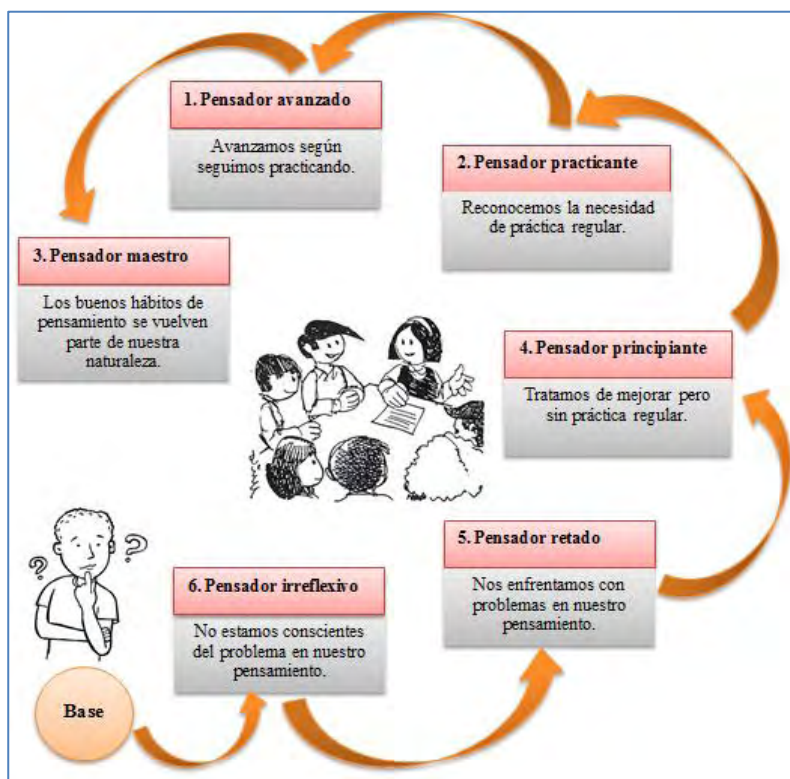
1. Pensador avanzado

Avanzamos según seguimos practicando.

2. Pensador practicante

Reconocemos la necesidad de práctica regular.

3. Pensador maestro

Los buenos hábitos de pensamiento se vuelven parte de nuestra naturaleza.

4. Pensador principiante

Tratamos de mejorar pero sin práctica regular.

5. Pensador retado

Nos enfrentamos con problemas en nuestro pensamiento.

6. Pensador irreflexivo

No estamos conscientes del problema en nuestro pensamiento.

Base